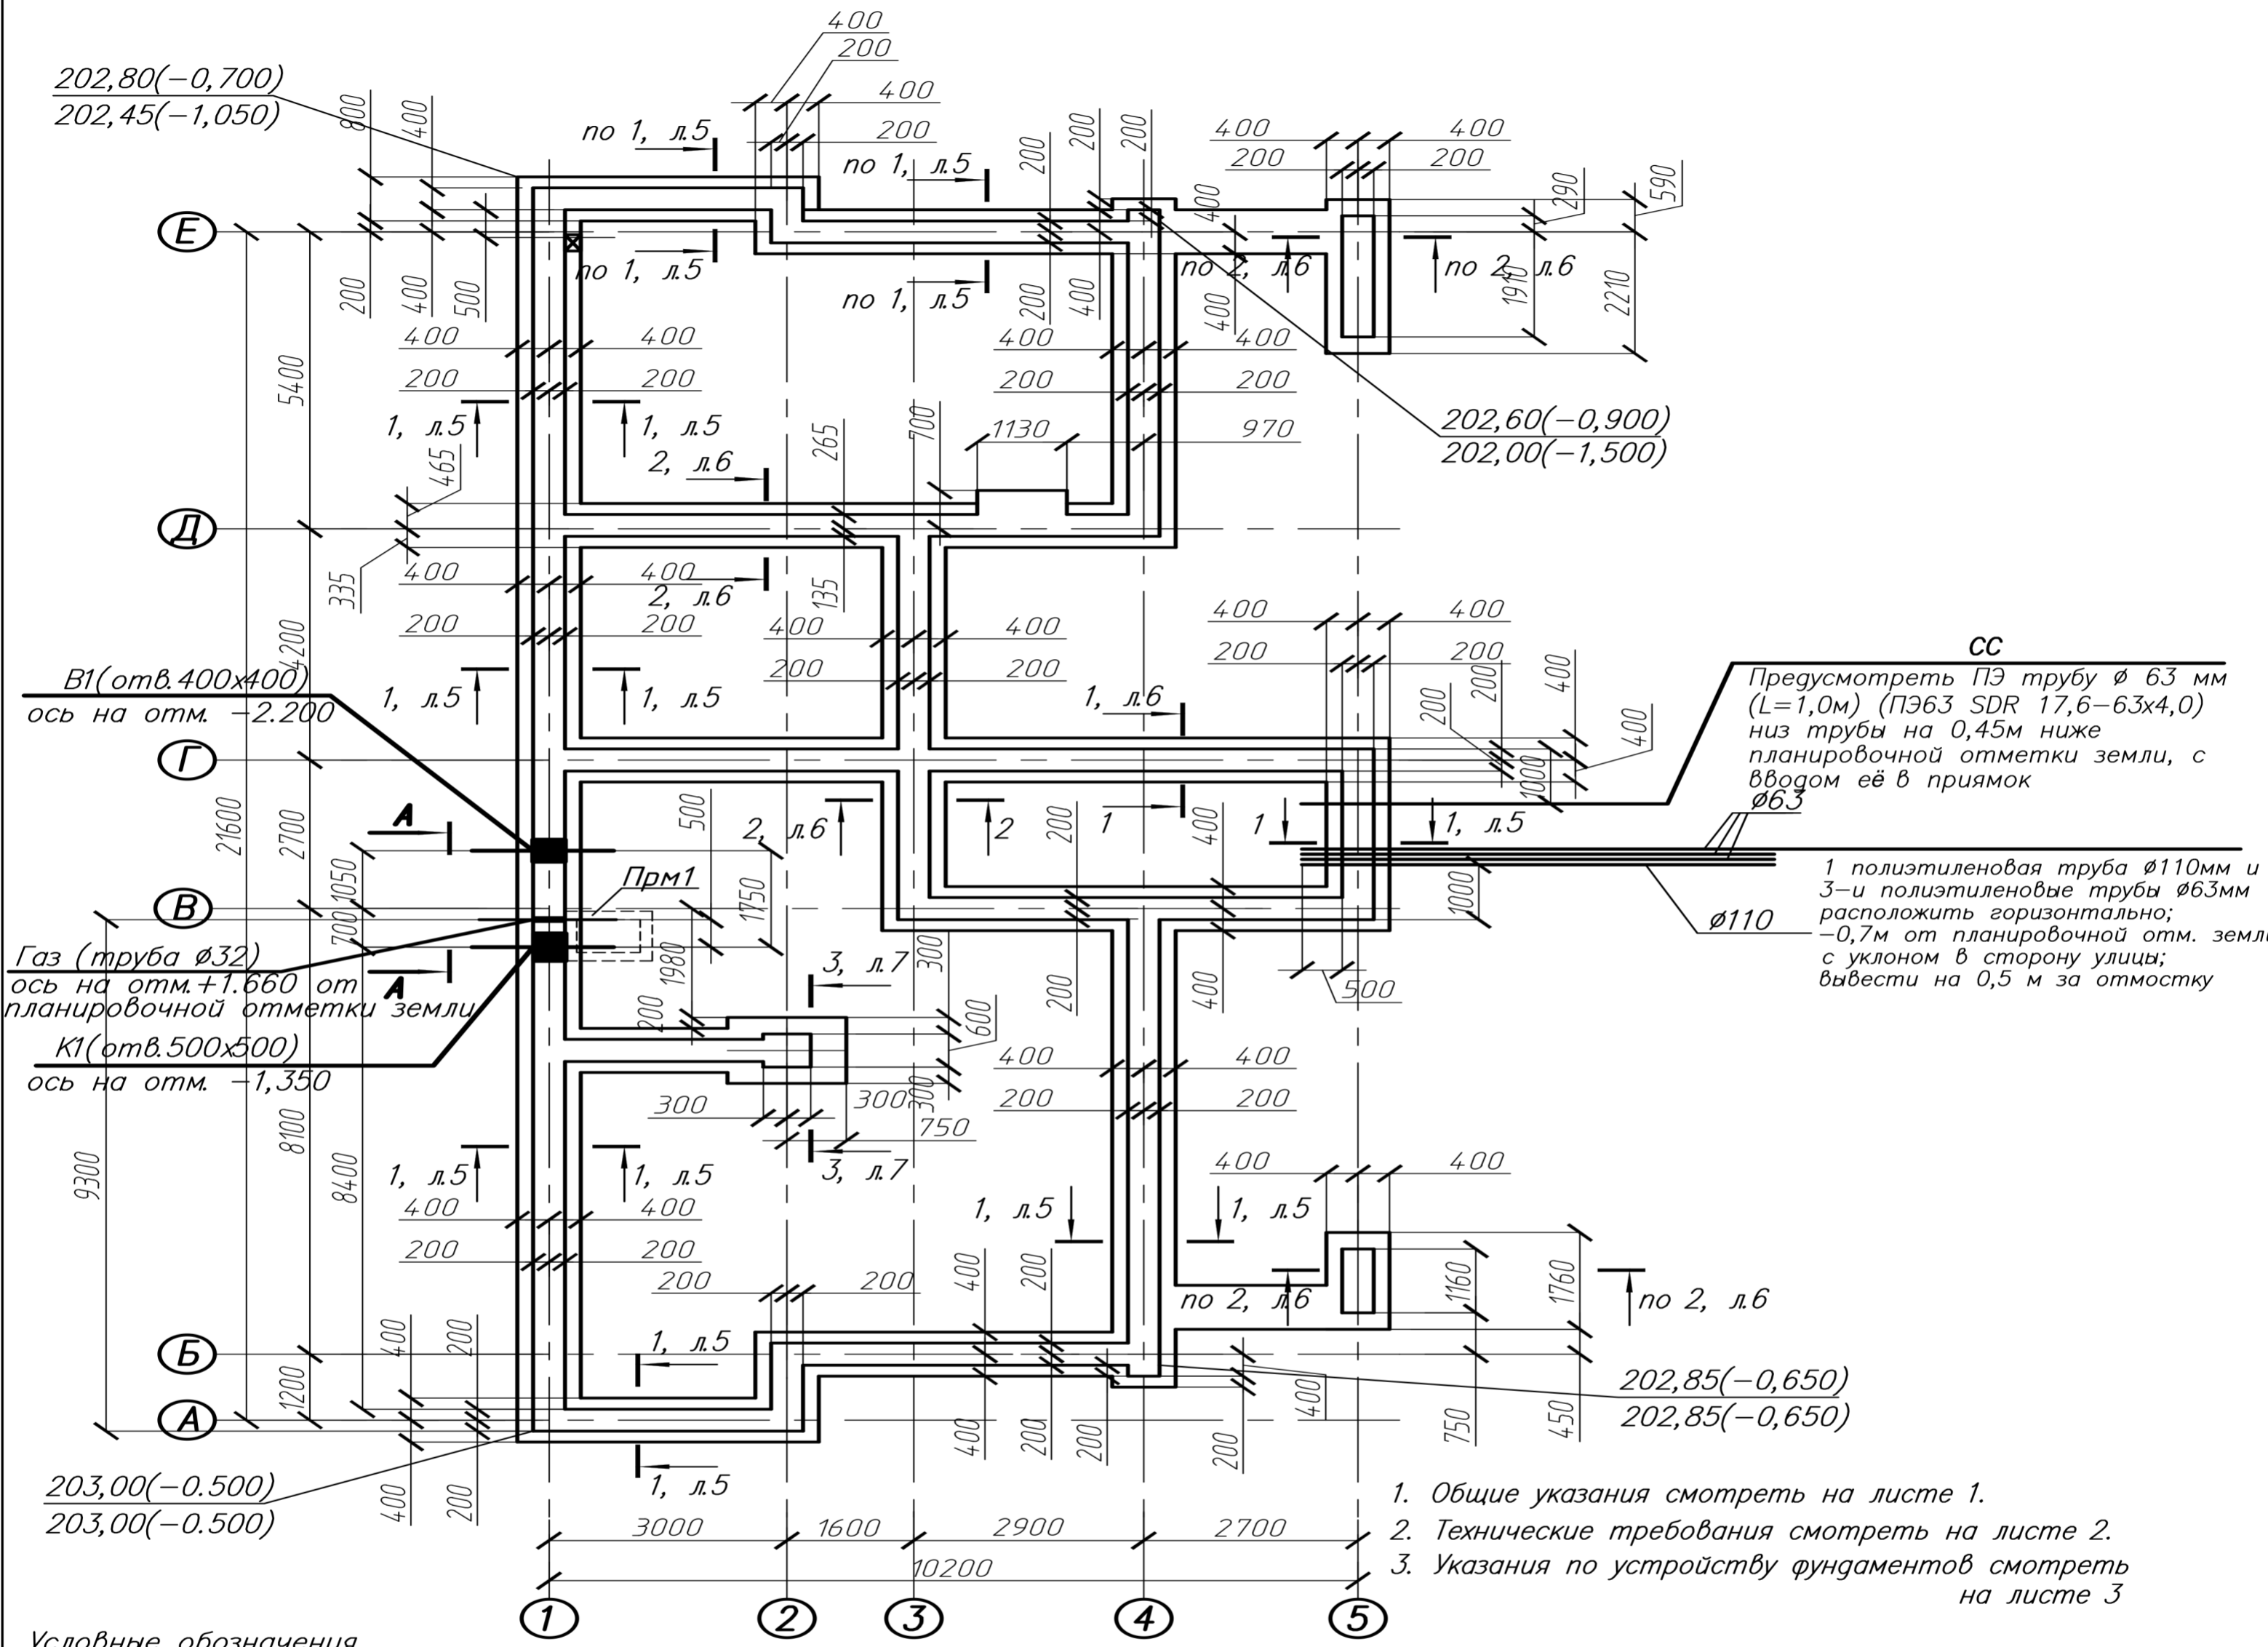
202,80(−0,700)
202,45(−1,050)

400
200
400
200
800
400
по 1, л.5
по 1, л.5
200
200
200
400
200
400
200
290
590

Е

200
400
500
по 1, л.5
по 1, л.5
200
400
по 2, л.6
400
1970
по 2, л.6
2210

400
400
400
400
200
200
200
200

5400
1, л.5
1, л.5
265
700
1130
970
202,60(−0,900)
202,00(−1,500)
465
2, л.6

Д

335
400
400
2, л.6
135
200
200
400
400
200
200
400
200
400
200
400
400

В1(отв.400х400)
ось на отм. −2.200
4200
1, л.5
1, л.5
1, л.6
200
200
400

СС
Предусмотреть ПЭ трубу ⌀ 63 мм (L=1,0м) (ПЭ63 SDR 17,6−63х4,0) низ трубы на 0,45м ниже планировочной отметки земли, с вводом её в приямок
⌀63

Г

21600
2700
A
500
2, л.6
2
200
1
400
1
1, л.5
1000
1050

1 полиэтиленовая труба ⌀110мм и 3−и полиэтиленовые трубы ⌀63мм расположить горизонтально; −0,7м от планировочной отм. земли с уклоном в сторону улицы; вывести на 0,5 м за отмостку
⌀110
1000

Б
Прм1
1750

В

700
Газ (труба ⌀32)
ось на отм.+1.660 от планировочной отметки земли
A
1980
3, л.7
300
200
400
500
200
600
К1(отв.500х500)
ось на отм. −1,350
400
400
200
200
300
300
300
750
3, л.7
9300
8100
8400
1, л.5
1, л.5
400
400
1, л.5
1, л.5
400
400
200
200
200
200
400
200
по 2, л.6
1160
1760
по 2, л.6
1, л.5

Б

400
200
1200
202,85(−0,650)
202,85(−0,650)

А

400
400
200
200
200
750
450
203,00(−0.500)
203,00(−0.500)
400
200
1, л.5

3000
1600
2900
2700
10200

1
2
3
4
5

1. Общие указания смотреть на листе 1.
2. Технические требования смотреть на листе 2.
3. Указания по устройству фундаментов смотреть на листе 3

Условные обозначения